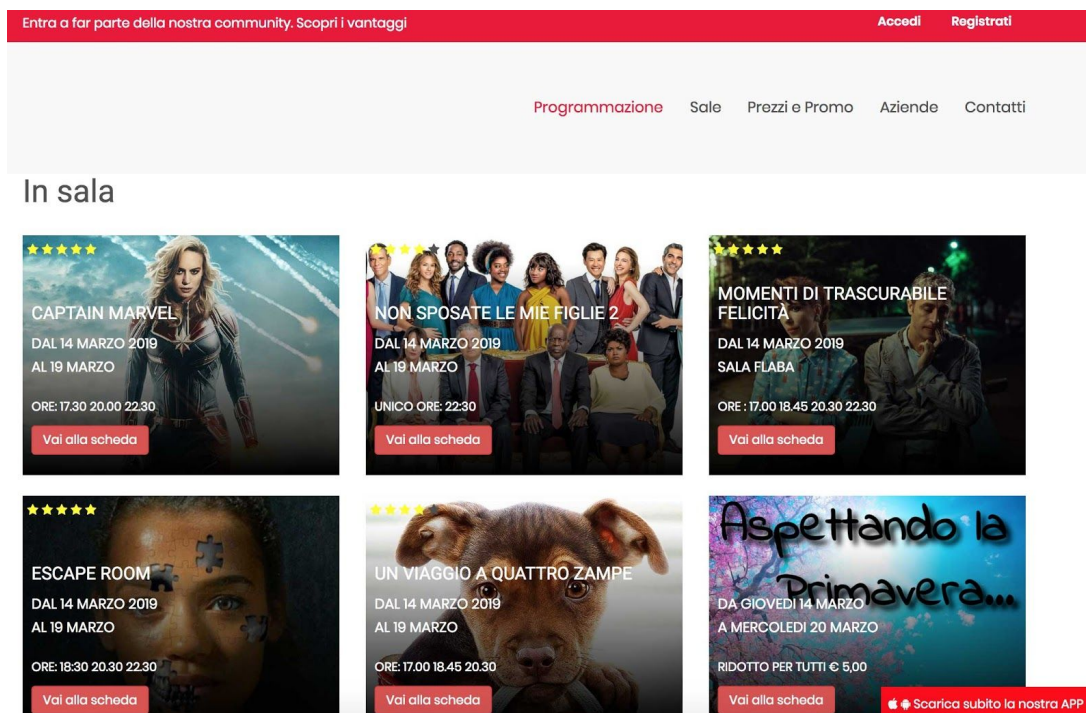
Entra a far parte della nostra community. Scopri i vantaggi

Accedi Registrati

Programmazione Sale Prezzi e Promo Aziende Contatti

In sala

CAPTAIN MARVEL
DAL 14 MARZO 2019
AL 19 MARZO
ORE: 17.30 20.00 22.30
Vai alla scheda

NON SPOSATE LE MIE FIGLIE 2
DAL 14 MARZO 2019
AL 19 MARZO
UNICO ORE: 22:30
Vai alla scheda

MOMENTI DI TRASCURABILE FELICITÀ
DAL 14 MARZO 2019
SALA FLABA
ORE : 17.00 18.45 20.30 22.30
Vai alla scheda

ESCAPE ROOM
DAL 14 MARZO 2019
AL 19 MARZO
ORE: 18:30 20.30 22.30
Vai alla scheda

UN VIAGGIO A QUATTRO ZAMPE
DAL 14 MARZO 2019
AL 19 MARZO
ORE: 17.00 18.45 20.30
Vai alla scheda

Aspettando la Primavera...
DA GIOVEDÌ 14 MARZO
A MERCOLEDÌ 20 MARZO
RIDOTTO PER TUTTI € 5,00
Vai alla scheda

Scarica subito la nostra APP